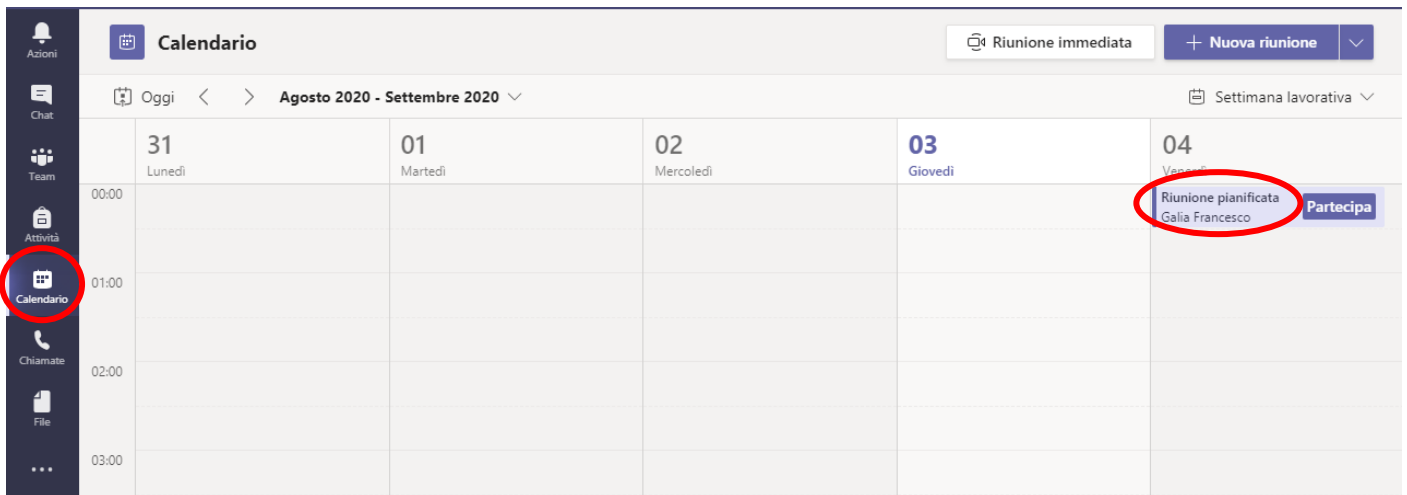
Azioni
Chat
Team
Attività
Calendario
Chiamate
File
...

Calendario
Riunione immediata
+ Nuova riunione

Oggi
Agosto 2020 - Settembre 2020
Settimana lavorativa

| | 31 Lunedì | 01 Martedì | 02 Mercoledì | 03 Giovedì | 04 Venerdì |
|---|---|---|---|---|---|
| 00:00 | | | | | Riunione pianificata Galia Francesco Partecipa |
| 01:00 | | | | | |
| 02:00 | | | | | |
| 03:00 | | | | | |